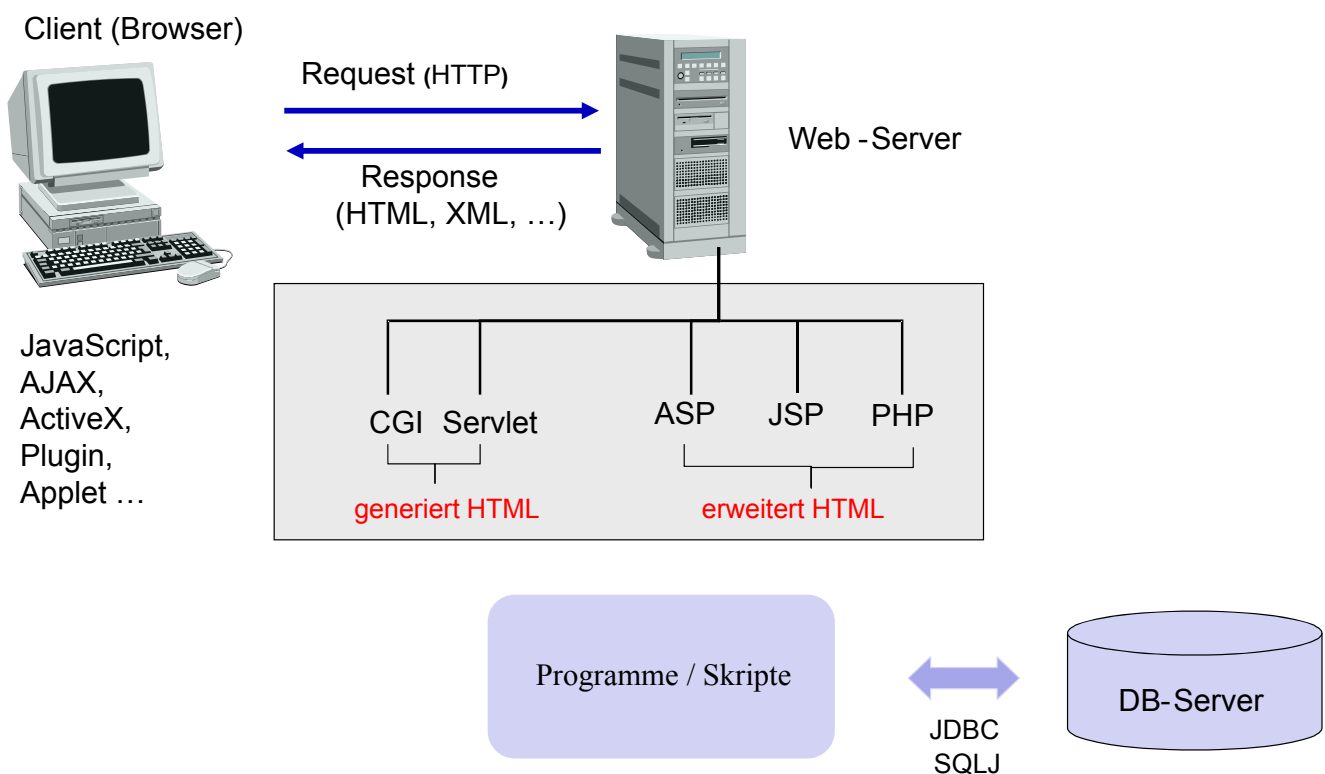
Client (Browser)

Request (HTTP)

Response
(HTML, XML, …)

Web -Server

JavaScript,
AJAX,
ActiveX,
Plugin,
Applet …

CGI Servlet

generiert HTML

ASP JSP PHP

erweitert HTML

Programme / Skripte

JDBC
SQLJ

DB-Server